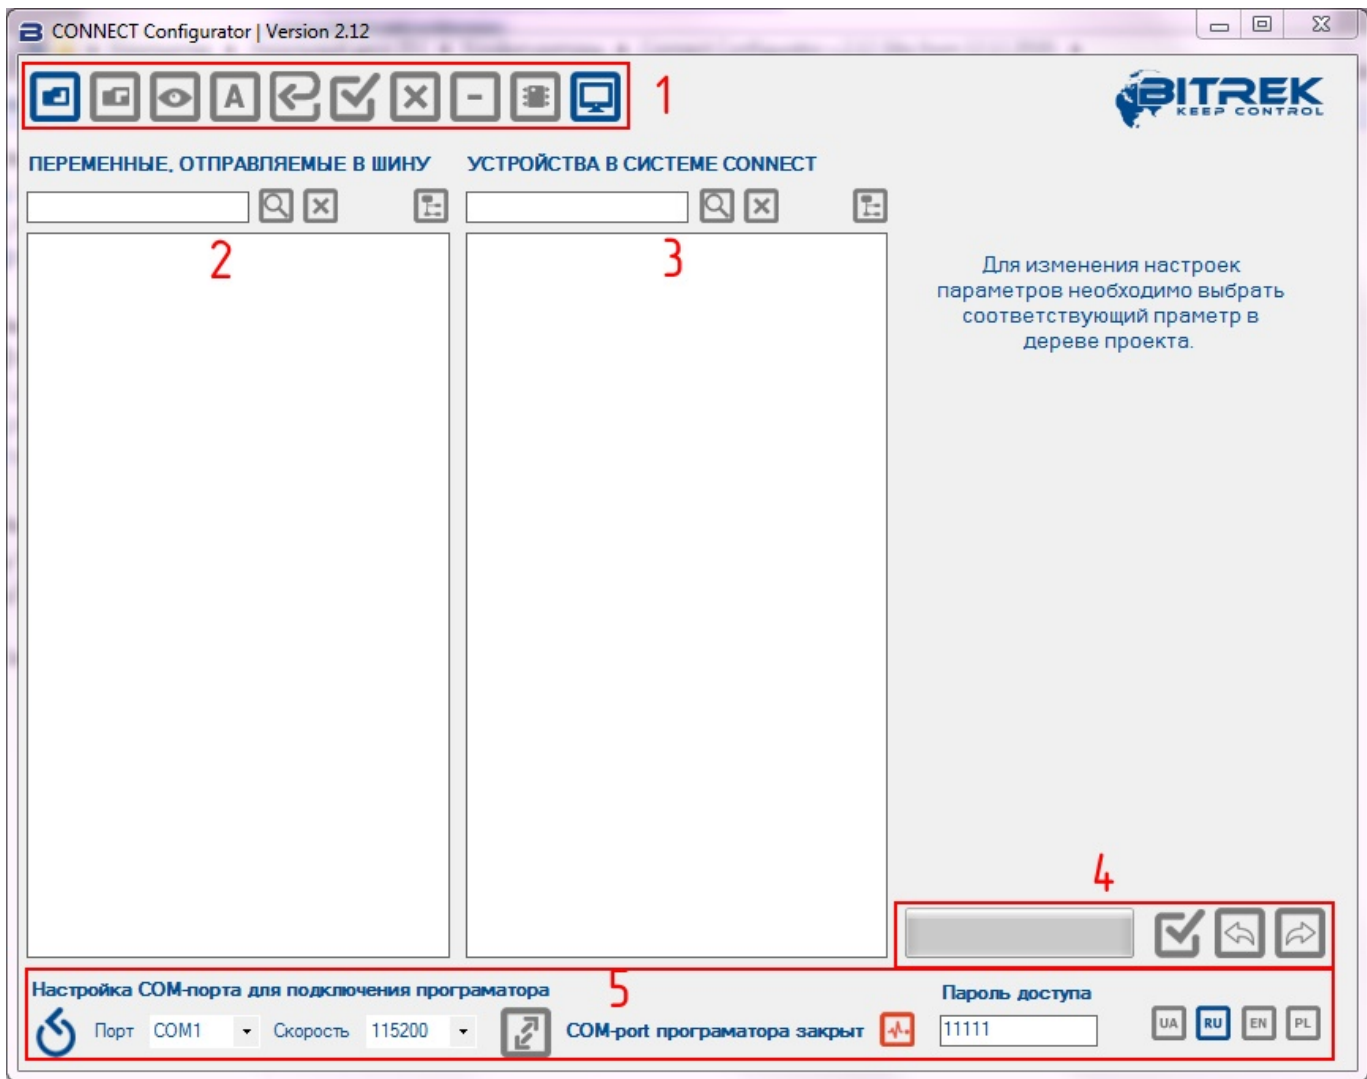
CONNECT Configurator | Version 2.12

1

BITREK KEEP CONTROL

ПЕРЕМЕННЫЕ, ОТПРАВЛЯЕМЫЕ В ШИНУ

УСТРОЙСТВА В СИСТЕМЕ CONNECT

2

3

Для изменения настроек параметров необходимо выбрать соответствующий праметр в дереве проекта.

4

Настройка COM-порта для подключения програматора

5

Порт COM1 Скорость 115200

COM-port програматора закрыт

Пароль доступа

11111

UA RU EN PL